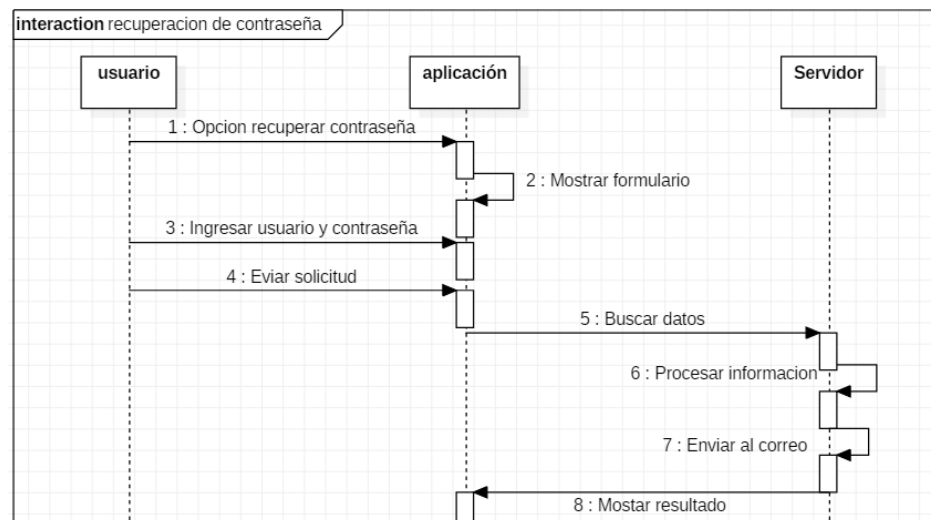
interaction recuperacion de contraseña

usuario

aplicación

Servidor

1 : Opcion recuperar contraseña

2 : Mostrar formulario

3 : Ingresar usuario y contraseña

4 : Eviar solicitud

5 : Buscar datos

6 : Procesar informacion

7 : Enviar al correo

8 : Mostar resultado